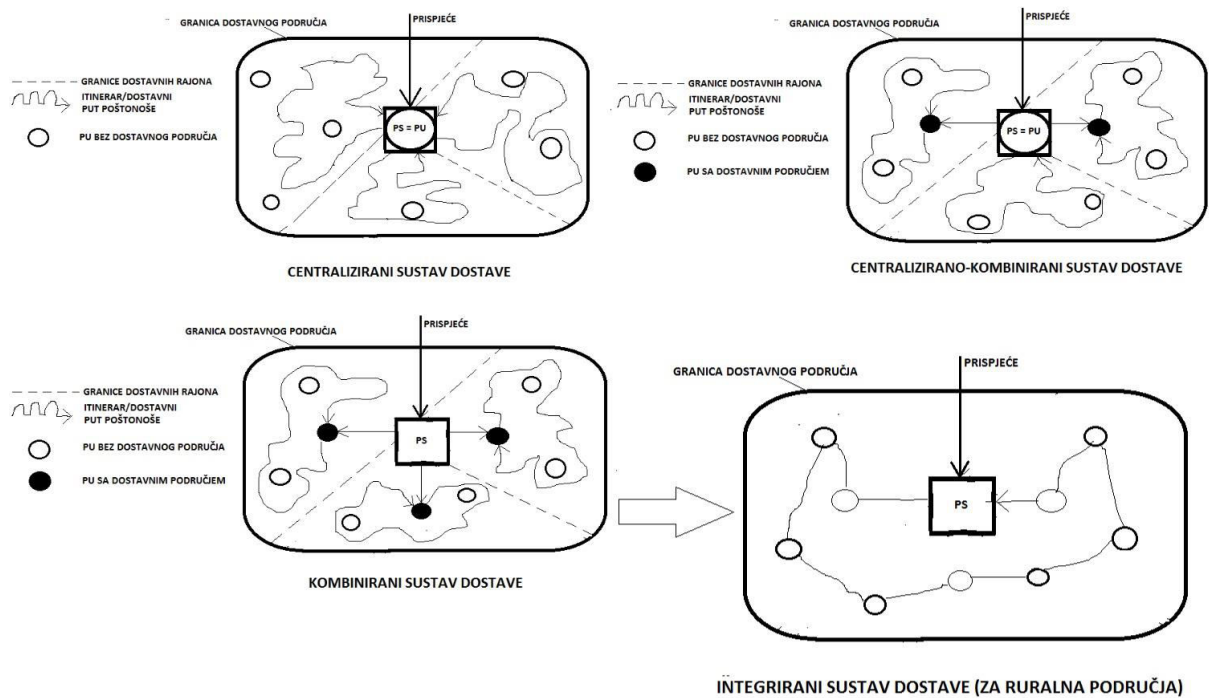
GRANICA DOSTAVNOG PODRUČJA

PRISPJEĆE

GRANICE DOSTAVNIH RAJONA

ITINERAR/DOSTAVNI PUT POŠTONOŠE

PU BEZ DOSTAVNOG PODRUČJA

PS = PU

CENTRALIZIRANI SUSTAV DOSTAVE

GRANICA DOSTAVNOG PODRUČJA

PRISPJEĆE

GRANICE DOSTAVNIH RAJONA

ITINERAR/DOSTAVNI PUT POŠTONOŠE

PU BEZ DOSTAVNOG PODRUČJA

PU SA DOSTAVNIM PODRUČJEM

PS = PU

CENTRALIZIRANO-KOMBINIRANI SUSTAV DOSTAVE

GRANICA DOSTAVNOG PODRUČJA

PRISPJEĆE

GRANICE DOSTAVNIH RAJONA

ITINERAR/DOSTAVNI PUT POŠTONOŠE

PU BEZ DOSTAVNOG PODRUČJA

PU SA DOSTAVNIM PODRUČJEM

PS

KOMBINIRANI SUSTAV DOSTAVE

GRANICA DOSTAVNOG PODRUČJA

PRISPJEĆE

PS

INTEGRIRANI SUSTAV DOSTAVE (ZA RURALNA PODRUČJA)